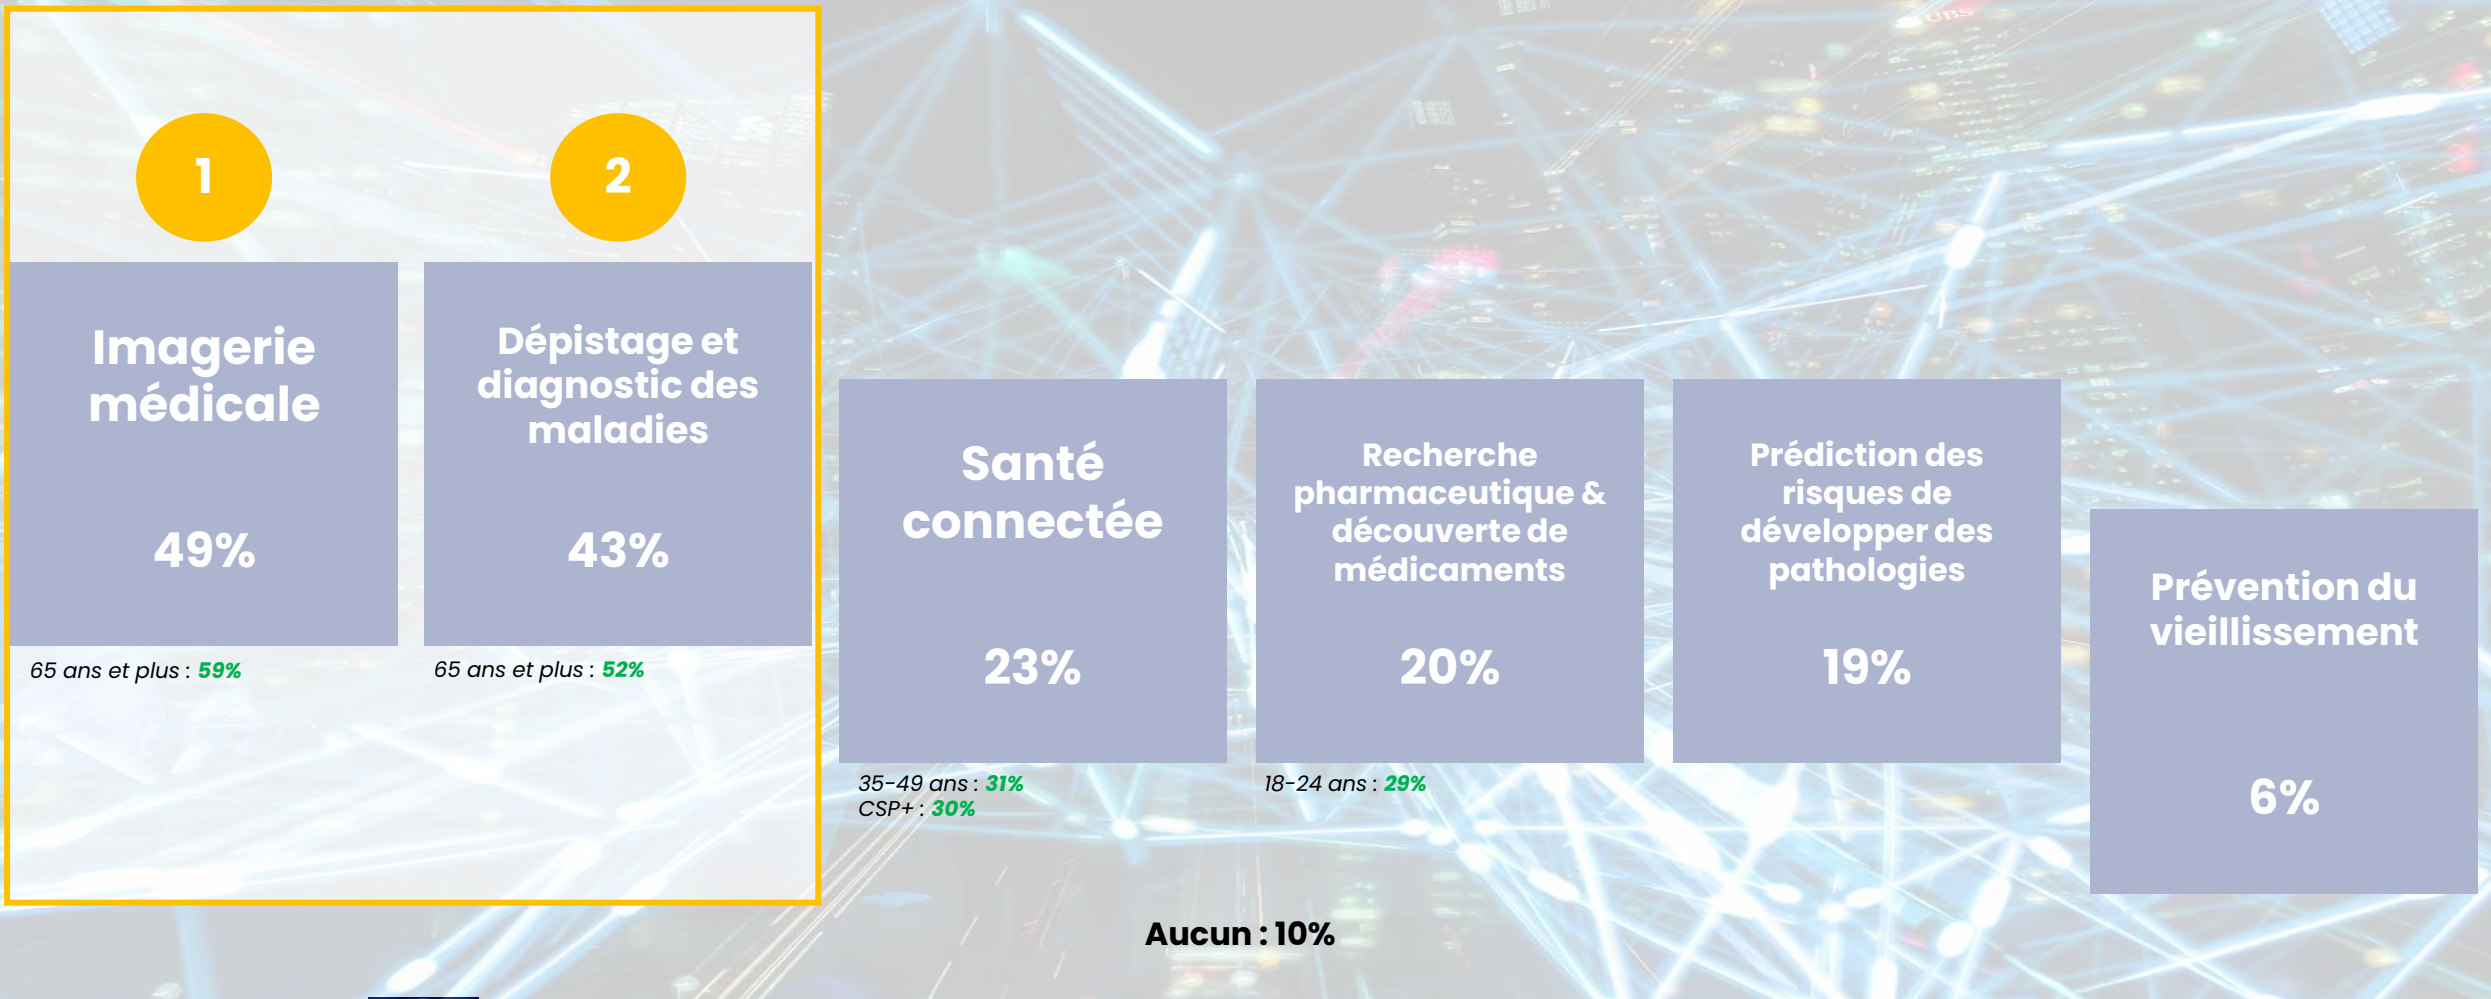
1

2

Imagerie médicale

49%

65 ans et plus : 59%

Dépistage et diagnostic des maladies

43%

65 ans et plus : 52%

Santé connectée

23%

35-49 ans : 31%
CSP+ : 30%

Recherche pharmaceutique & découverte de médicaments

20%

18-24 ans : 29%

Prédiction des risques de développer des pathologies

19%

Prévention du vieillissement

6%

Aucun : 10%